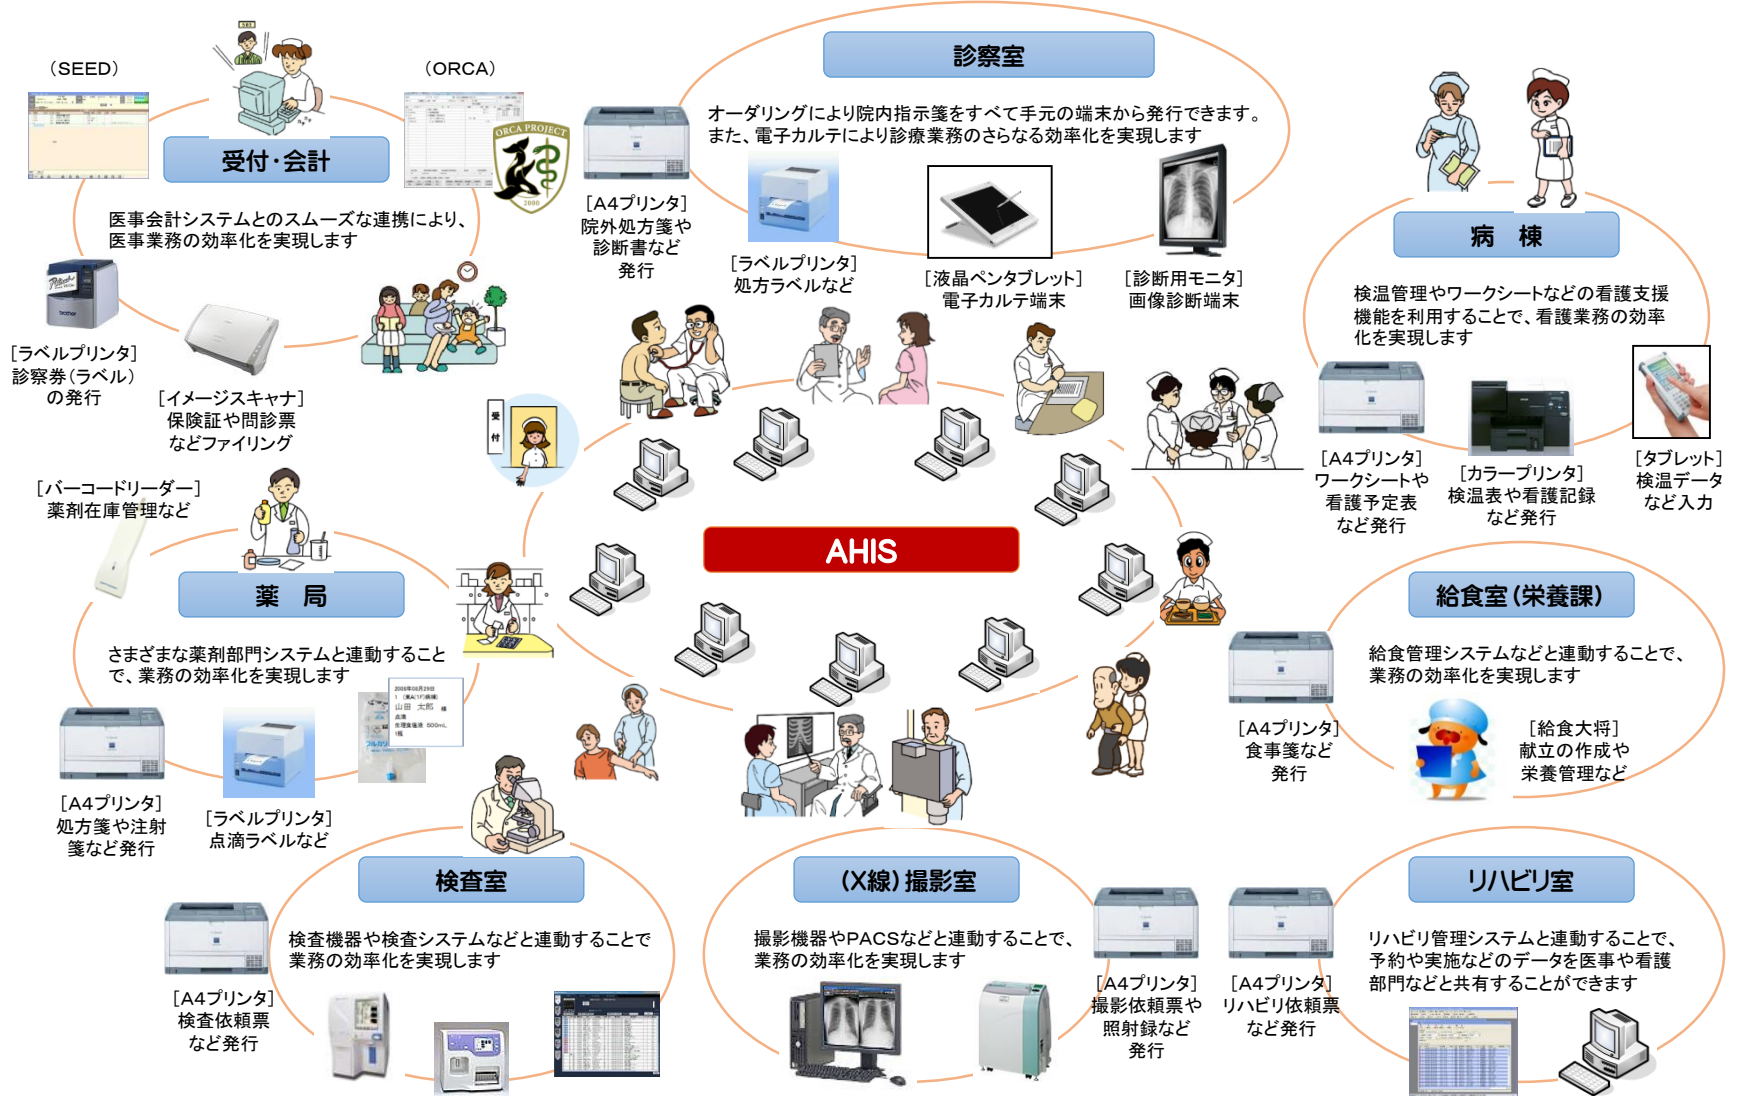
(SEED)

(ORCA)

ORCA PROJECT

受付･会計

医事会計システムとのスムーズな連携により、医事業務の効率化を実現します

[ラベルプリンタ]
診察券(ラベル)
の発行

[イメージスキャナ]
保険証や問診票
などファイリング

[バーコードリーダー]
薬剤在庫管理など

薬　局

さまざまな薬剤部門システムと連動することで、業務の効率化を実現します

[A4プリンタ]
処方箋や注射
箋など発行

[ラベルプリンタ]
点滴ラベルなど

診察室

オーダリングにより院内指示箋をすべて手元の端末から発行できます。
また、電子カルテにより診療業務のさらなる効率化を実現します

[A4プリンタ]
院外処方箋や
診断書など
発行

[ラベルプリンタ]
処方ラベルなど

[液晶ペンタブレット]
電子カルテ端末

[診断用モニタ]
画像診断端末

受付

AHIS

病　棟

検温管理やワークシートなどの看護支援機能を利用することで、看護業務の効率化を実現します

[A4プリンタ]
ワークシートや
看護予定表
など発行

[カラープリンタ]
検温表や看護記録
など発行

[タブレット]
検温データ
など入力

給食室(栄養課)

給食管理システムなどと連動することで、業務の効率化を実現します

[A4プリンタ]
食事箋など
発行

[給食大将]
献立の作成や
栄養管理など

検査室

検査機器や検査システムなどと連動することで業務の効率化を実現します

[A4プリンタ]
検査依頼票
など発行

(X線)撮影室

撮影機器やPACSなどと連動することで、業務の効率化を実現します

[A4プリンタ]
撮影依頼票や
照射録など
発行

[A4プリンタ]
リハビリ依頼票
など発行

リハビリ室

リハビリ管理システムと連動することで、予約や実施などのデータを医事や看護部門などと共有することができます